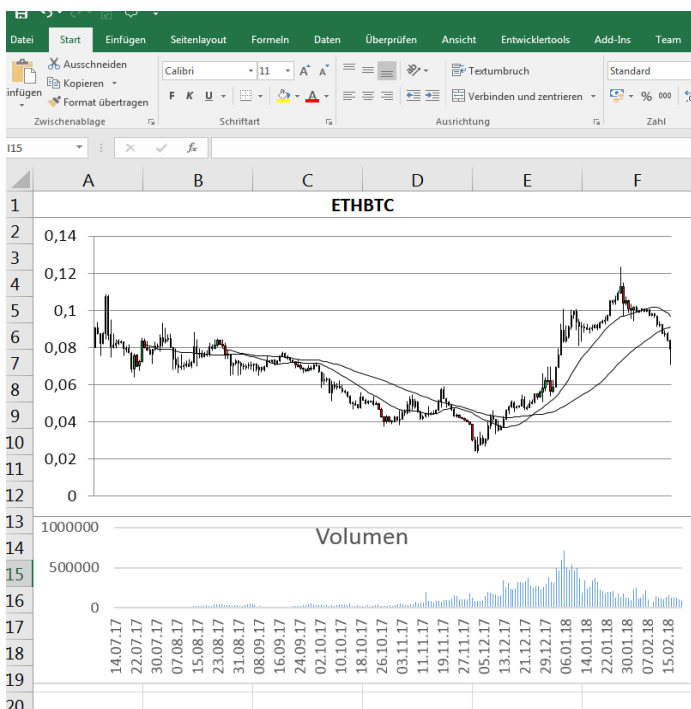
Datei Start Einfügen Seitenlayout Formeln Daten Überprüfen Ansicht Entwicklertools Add-Ins Team

Ausschneiden
Kopieren
Format übertragen
Einfügen
Zwischenablage

Calibri 11 A A
F K U
Schriftart

Textumbruch
Verbinden und zentrieren
Ausrichtung

Standard
% 000
Zahl

I15

A B C D E F

1 2 3 4 5 6 7 8 9 10 11 12 13 14 15 16 17 18 19 20

ETHBTC

0,14
0,12
0,1
0,08
0,06
0,04
0,02
0

Volumen

1000000
500000
0

14.07.17
22.07.17
30.07.17
07.08.17
15.08.17
23.08.17
31.08.17
08.09.17
16.09.17
24.09.17
02.10.17
10.10.17
18.10.17
26.10.17
03.11.17
11.11.17
19.11.17
27.11.17
05.12.17
13.12.17
21.12.17
29.12.17
06.01.18
14.01.18
22.01.18
30.01.18
07.02.18
15.02.18